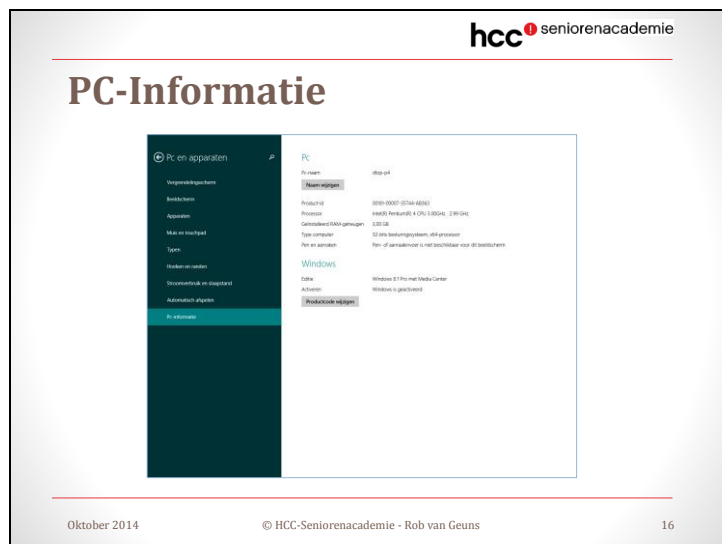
hcc seniorenacademie

PC-Informatie

Pc en apparaten

Vergrendelingsscherm

Beeldscherm

Apparaten

Muis en touchpad

Typen

Hoeken en randen

Stroomverbruik en slaapstand

Automatisch afspelen

Pc-informatie

Pc

Pc-naam dtop-p4

Naam wijzigen

Product-id 00181-00007-35744-AB063

Processor Intel(R) Pentium(R) 4 CPU 3.00GHz 2.99 GHz

Geïnstalleerd RAM-geheugen 3,00 GB

Type computer 32-bits besturingssysteem, x64-processor

Pen en aanraken Pen- of aanraakinvoer is niet beschikbaar voor dit beeldscherm

Windows

Editie Windows 8.1 Pro met Media Center

Activeren Windows is geactiveerd

Productcode wijzigen

Oktober 2014 © HCC-Seniorenacademie - Rob van Geuns 16